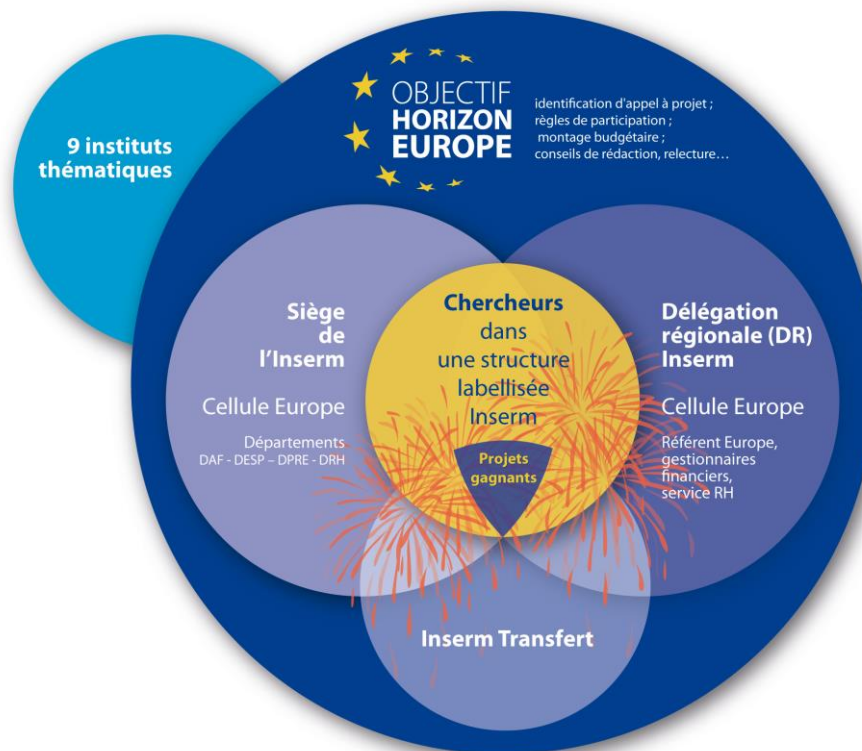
9 instituts thématiques

OBJECTIF HORIZON EUROPE

identification d'appel à projet ; règles de participation ; montage budgétaire ; conseils de rédaction, relecture…

Siège de l'Inserm

Cellule Europe

Départements
DAF - DESP – DPRE - DRH

Chercheurs dans une structure labellisée Inserm

Projets gagnants

Délégation régionale (DR) Inserm

Cellule Europe

Référent Europe, gestionnaires financiers, service RH

Inserm Transfert